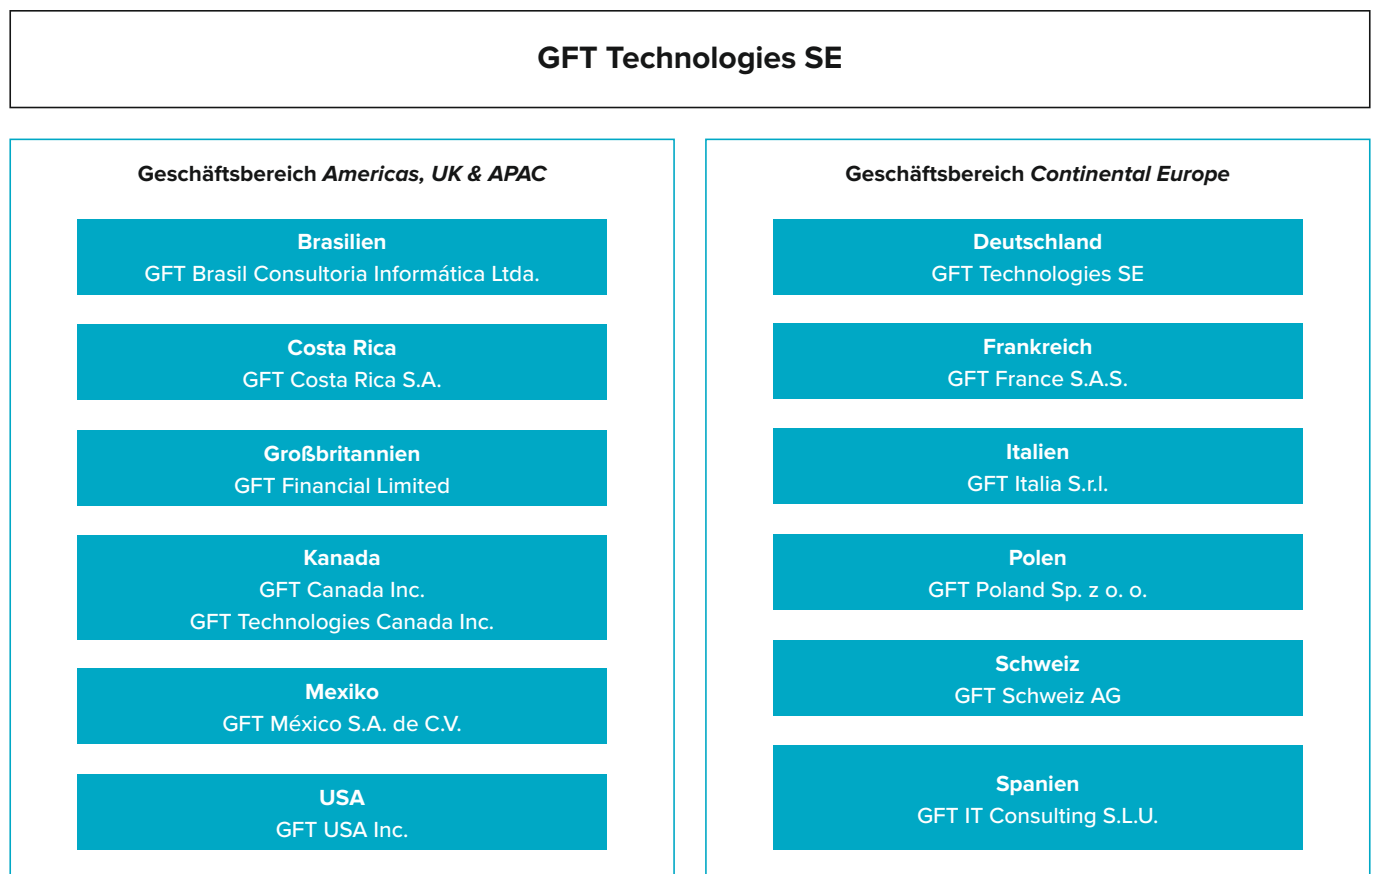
GFT Technologies SE

Geschäftsbereich *Americas, UK & APAC*

Brasilien
GFT Brasil Consultoria Informática Ltda.

Costa Rica
GFT Costa Rica S.A.

Großbritannien
GFT Financial Limited

Kanada
GFT Canada Inc.
GFT Technologies Canada Inc.

Mexiko
GFT México S.A. de C.V.

USA
GFT USA Inc.

Geschäftsbereich *Continental Europe*

Deutschland
GFT Technologies SE

Frankreich
GFT France S.A.S.

Italien
GFT Italia S.r.l.

Polen
GFT Poland Sp. z o. o.

Schweiz
GFT Schweiz AG

Spanien
GFT IT Consulting S.L.U.